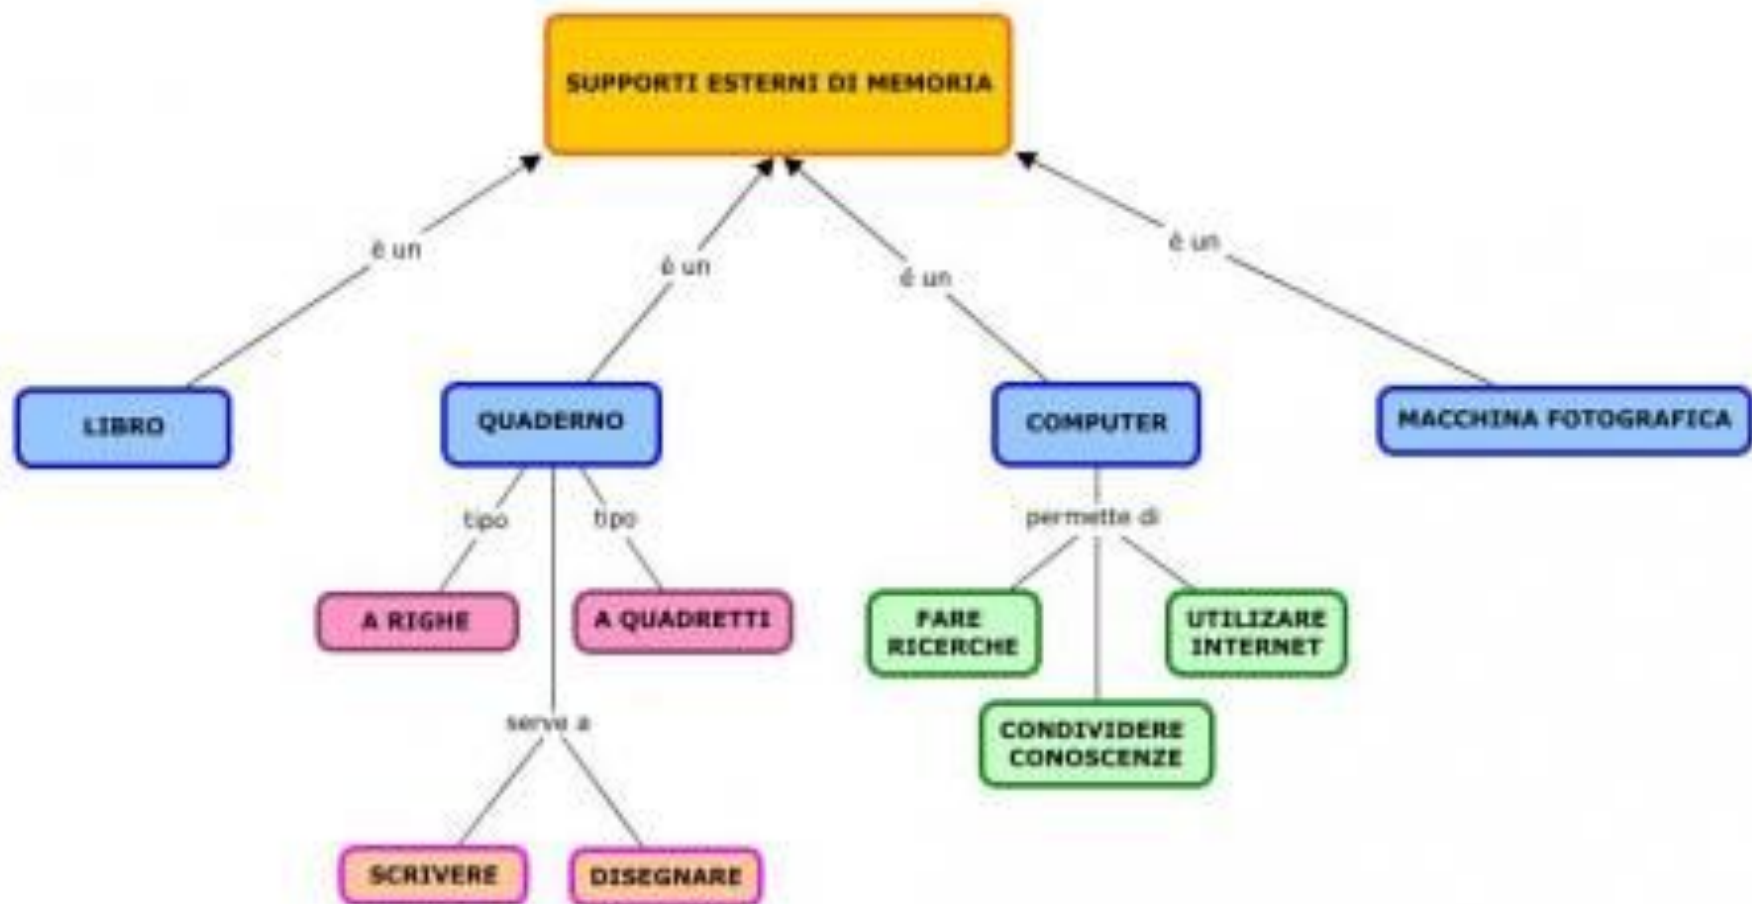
SUPPORTI ESTERNI DI MEMORIA

è un
è un
è un
è un

LIBRO
QUADERNO
COMPUTER
MACCHINA FOTOGRAFICA

tipo
tipo
A RIGHE
A QUADRETTI

serve a
SCRIVERE
DISEGNARE

permette di
FARE RICERCHE
UTILIZZARE INTERNET
CONDIVIDERE CONOSCENZE